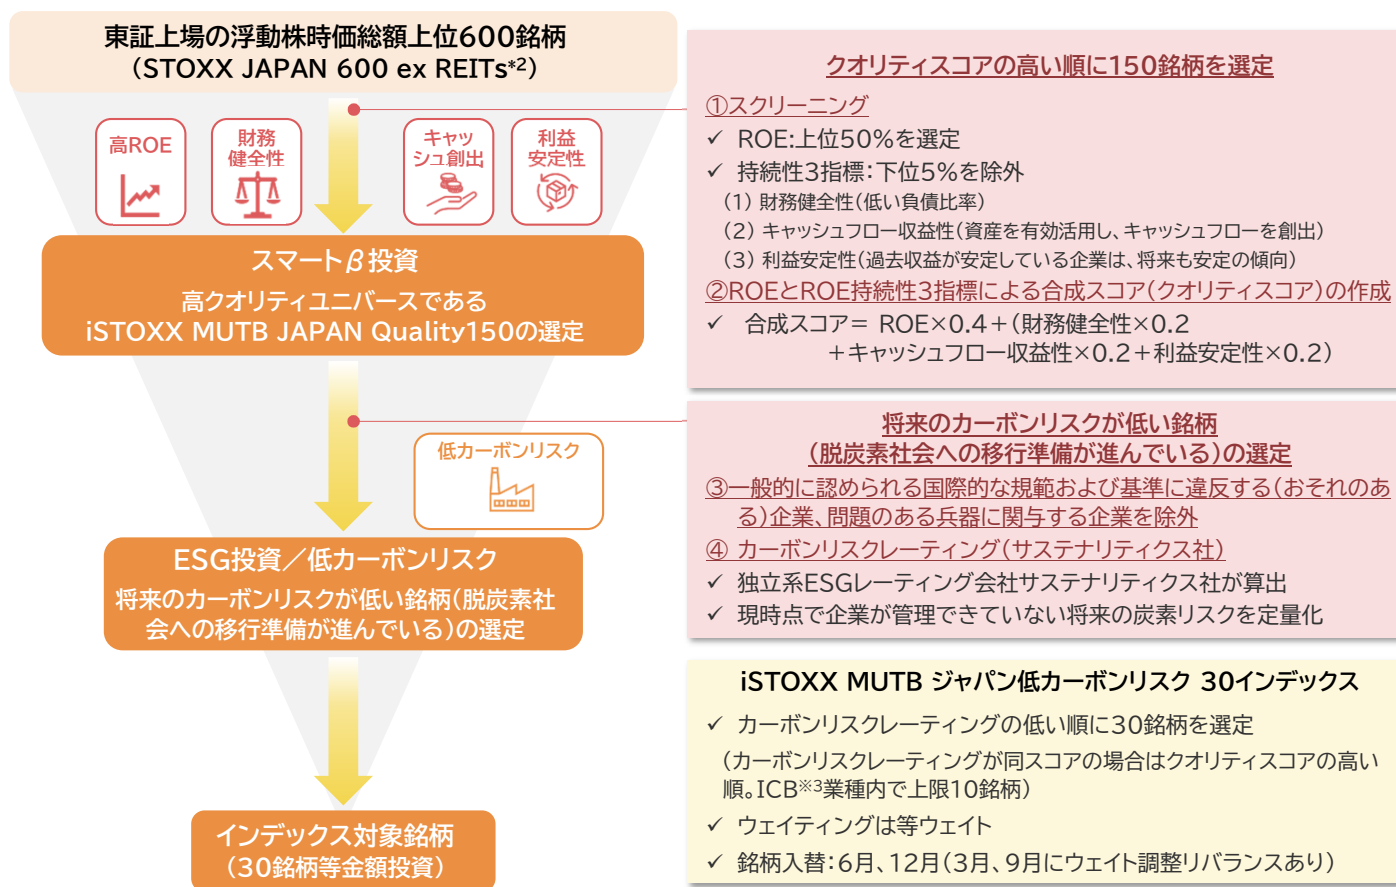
東証上場の浮動株時価総額上位600銘柄
（STOXX JAPAN 600 ex REITs*2）

高ROE

財務健全性

キャッシュ創出

利益安定性

スマートβ投資
高クオリティユニバースである
iSTOXX MUTB JAPAN Quality150の選定

低カーボンリスク

ESG投資／低カーボンリスク
将来のカーボンリスクが低い銘柄（脱炭素社会への移行準備が進んでいる）の選定

インデックス対象銘柄
（30銘柄等金額投資）

クオリティスコアの高い順に150銘柄を選定
①スクリーニング
✓ ROE:上位50%を選定
✓ 持続性3指標：下位5%を除外
（1）財務健全性（低い負債比率）
（2）キャッシュフロー収益性（資産を有効活用し、キャッシュフローを創出）
（3）利益安定性（過去収益が安定している企業は、将来も安定の傾向）
②ROEとROE持続性3指標による合成スコア（クオリティスコア）の作成
✓ 合成スコア＝ ROE×0.4＋（財務健全性×0.2
＋キャッシュフロー収益性×0.2＋利益安定性×0.2）

将来のカーボンリスクが低い銘柄
（脱炭素社会への移行準備が進んでいる）の選定
③一般的に認められる国際的な規範および基準に違反する（おそれのある）企業、問題のある兵器に関与する企業を除外
④ カーボンリスクレーティング（サステナリティクス社）
✓ 独立系ESGレーティング会社サステナリティクス社が算出
✓ 現時点で企業が管理できていない将来の炭素リスクを定量化

iSTOXX MUTB ジャパン低カーボンリスク 30インデックス
✓ カーボンリスクレーティングの低い順に30銘柄を選定
（カーボンリスクレーティングが同スコアの場合はクオリティスコアの高い順。ICB※3業種内で上限10銘柄）
✓ ウェイティングは等ウェイト
✓ 銘柄入替：6月、12月（3月、9月にウェイト調整リバランスあり）